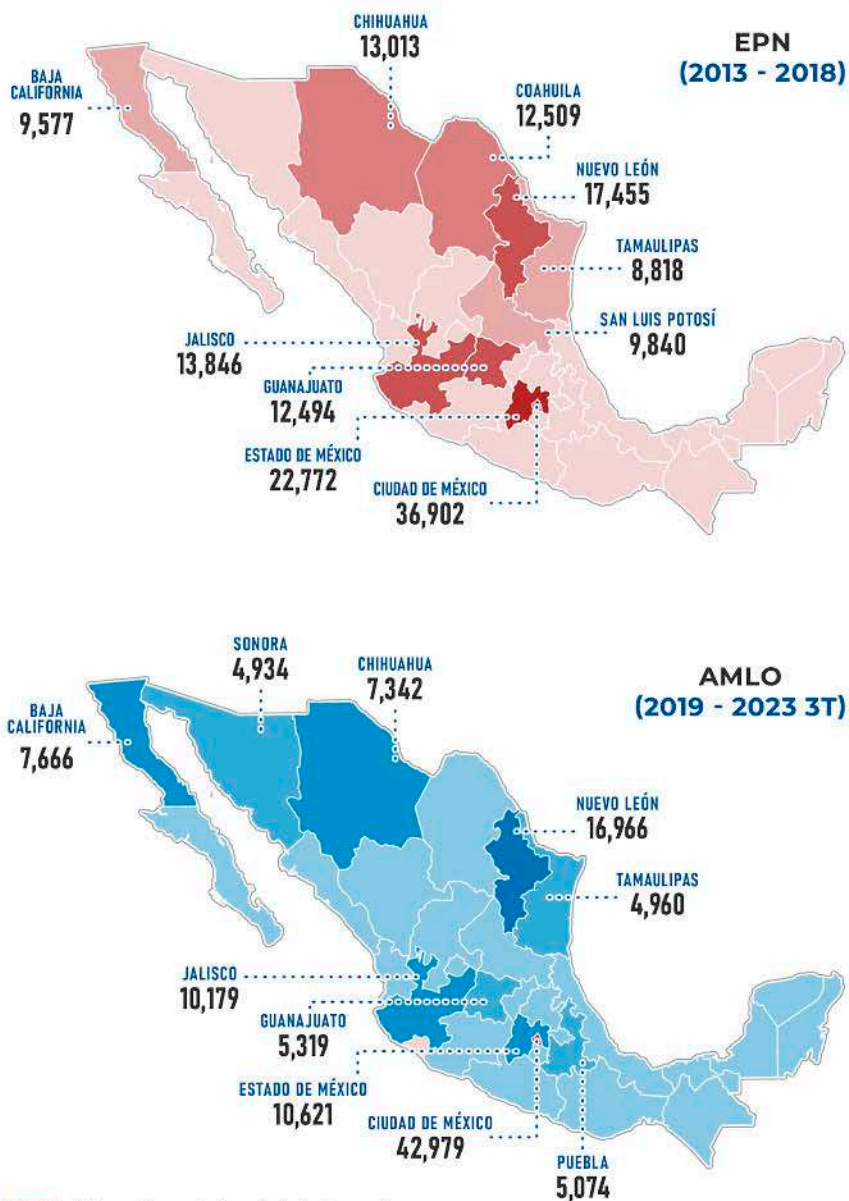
EPN
(2013 - 2018)

CHIHUAHUA
13,013

BAJA CALIFORNIA
9,577

COAHUILA
12,509

NUEVO LEÓN
17,455

TAMAULIPAS
8,818

SAN LUIS POTOSÍ
9,840

JALISCO
13,846

GUANAJUATO
12,494

ESTADO DE MÉXICO
22,772

CIUDAD DE MÉXICO
36,902

AMLO
(2019 - 2023 3T)

SONORA
4,934

CHIHUAHUA
7,342

BAJA CALIFORNIA
7,666

NUEVO LEÓN
16,966

TAMAULIPAS
4,960

JALISCO
10,179

GUANAJUATO
5,319

ESTADO DE MÉXICO
10,621

CIUDAD DE MÉXICO
42,979

PUEBLA
5,074